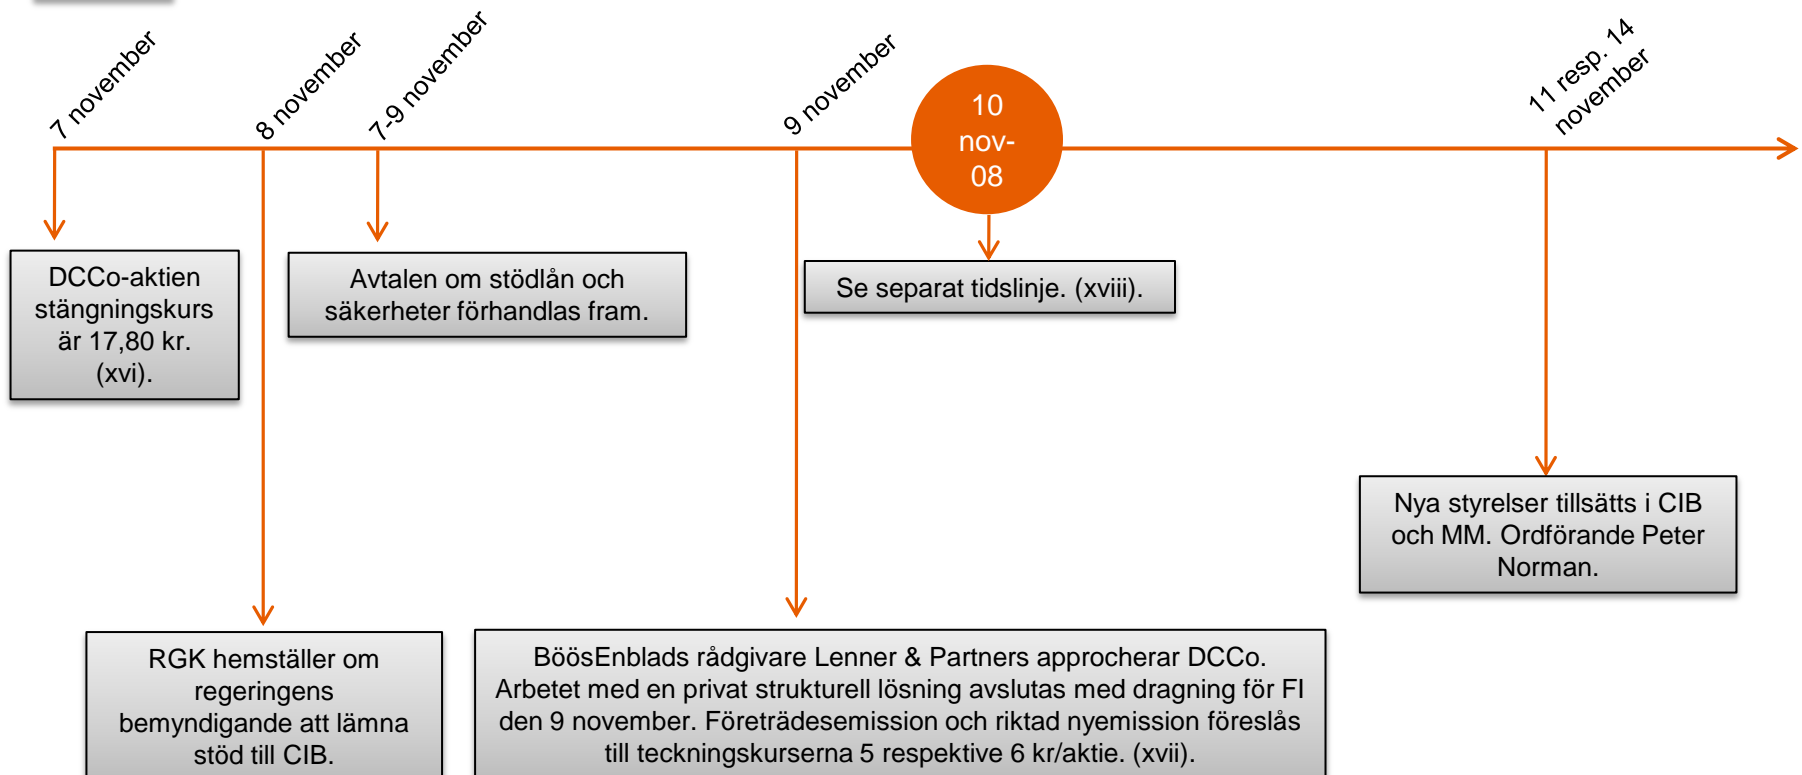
7 november

8 november

7-9 november

9 november

10 nov-08

11 resp. 14 november

DCCo-aktien stängningskurs är 17,80 kr. (xvi).

Avtalen om stödlån och säkerheter förhandlas fram.

Se separat tidslinje. (xviii).

Nya styrelser tillsätts i CIB och MM. Ordförande Peter Norman.

RGK hemställer om regeringens bemyndigande att lämna stöd till CIB.

BöösEnblads rådgivare Lenner & Partners approcherar DCCo. Arbetet med en privat strukturell lösning avslutas med dragning för FI den 9 november. Företrädesemission och riktad nyemission föreslås till teckningskurserna 5 respektive 6 kr/aktie. (xvii).